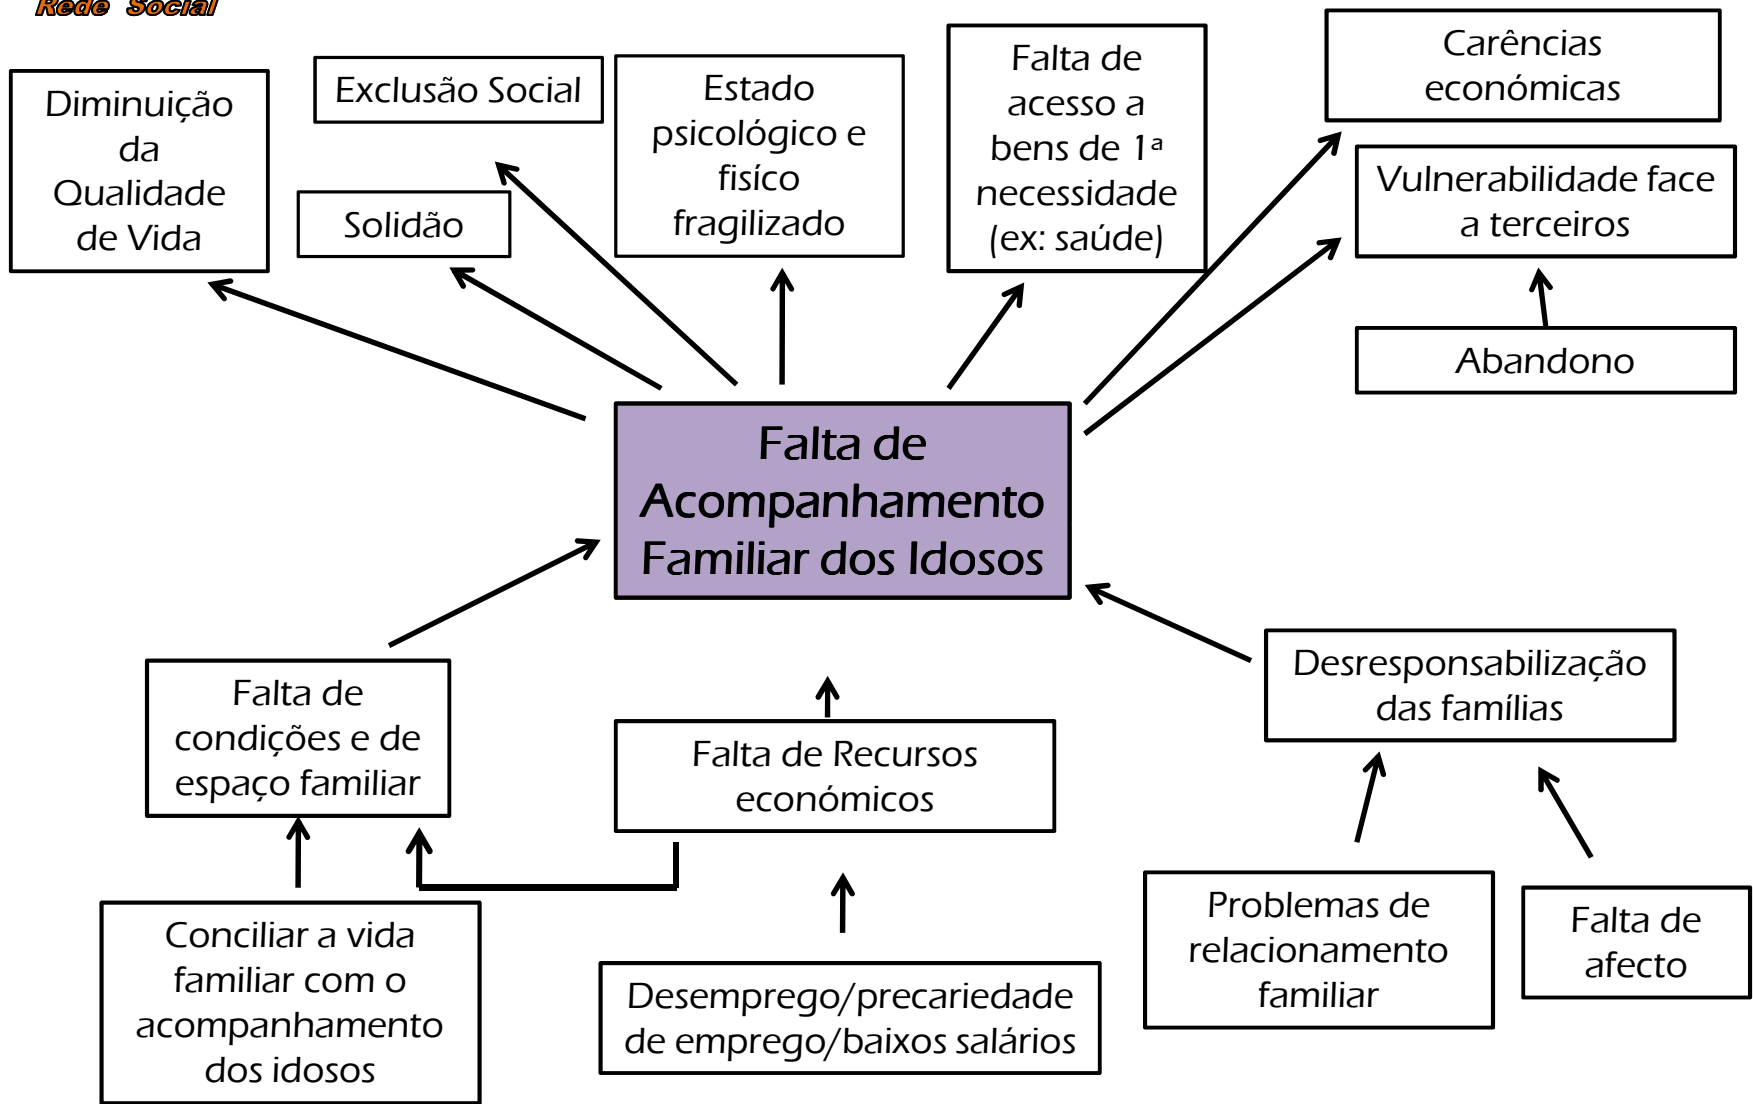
Rede Social

Diminuição da Qualidade de Vida

Exclusão Social

Solidão

Estado psicológico e fisíco fragilizado

Falta de acesso a bens de 1ª necessidade (ex: saúde)

Carências económicas

Vulnerabilidade face a terceiros

Abandono

Falta de Acompanhamento Familiar dos Idosos

Falta de condições e de espaço familiar

Falta de Recursos económicos

Desresponsabilização das famílias

Conciliar a vida familiar com o acompanhamento dos idosos

Desemprego/precariedade de emprego/baixos salários

Problemas de relacionamento familiar

Falta de afecto